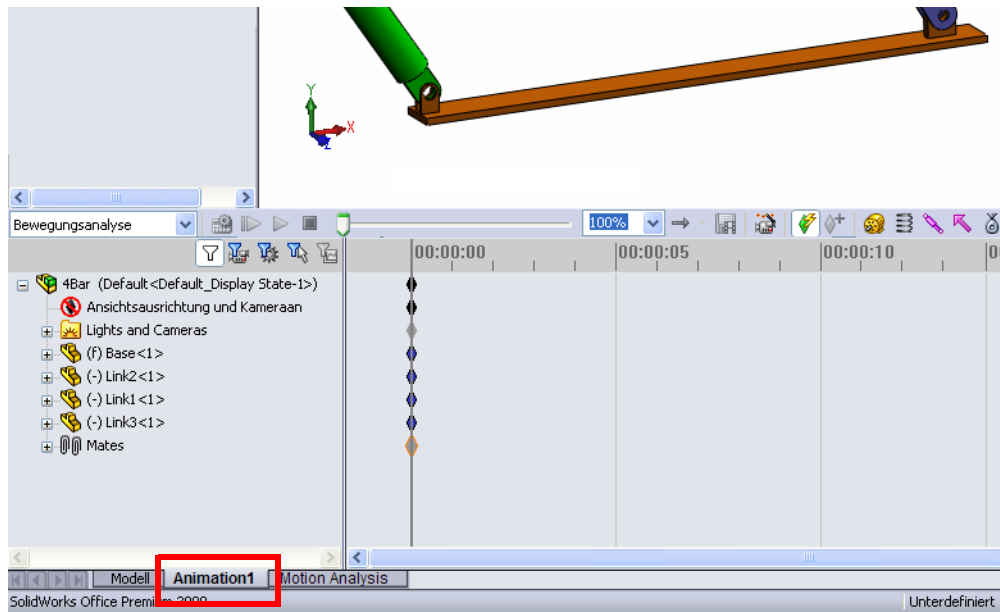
Y
X

Bewegungsanalyse
100%
00:00:00
00:00:05
00:00:10

4Bar (Default<Default_Display State-1>)
Ansichtsausrichtung und Kameraan
Lights and Cameras
(f) Base<1>
(-) Link2<1>
(-) Link1<1>
(-) Link3<1>
Mates

Modell
Animation1
Motion Analysis

SolidWorks Office Premi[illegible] 2009
Unterdefiniert